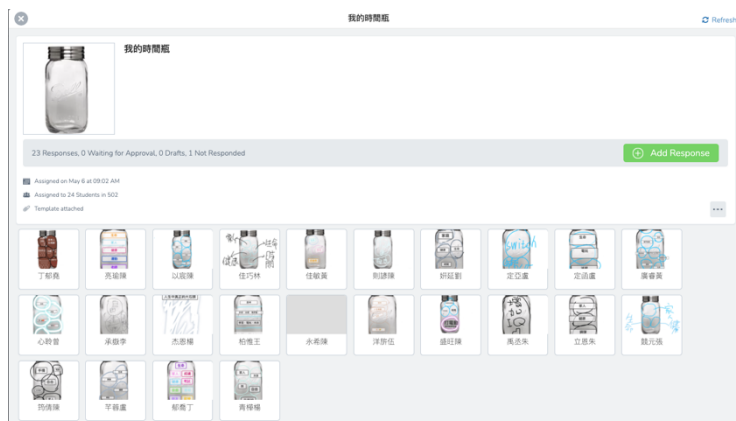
我的時間瓶

Refresh

我的時間瓶

23 Responses, 0 Waiting for Approval, 0 Drafts, 1 Not Responded

Add Response

Assigned on May 6 at 09:02 AM

Assigned to 24 Students in 502

Template attached

...

丁郁喬

亮瑜陳

以宸陳

佳巧林

佳敏黃

則謙陳

祈廷劉

定亞盧

定涵盧

廣睿黃

心聆曾

承傲李

杰恩楊

柏雅王

永希陳

洋勝伍

盛旺陳

禹丞朱

立恩朱

競元張

筠倩陳

芊蓉盧

郁喬丁

青樺楊